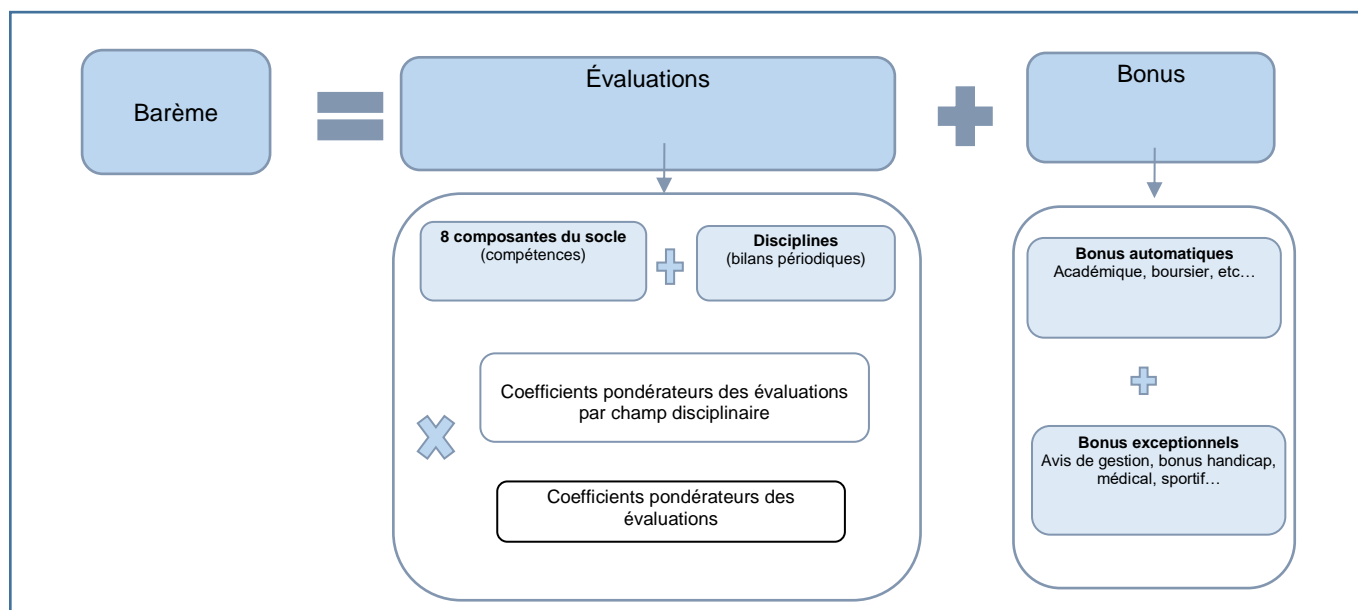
Barème

Évaluations

Bonus

**8 composantes du socle**
(compétences)

**Disciplines**
(bilans périodiques)

Coefficients pondérateurs des évaluations par champ disciplinaire

Coefficients pondérateurs des évaluations

**Bonus automatiques**
Académique, boursier, etc…

**Bonus exceptionnels**
Avis de gestion, bonus handicap, médical, sportif…